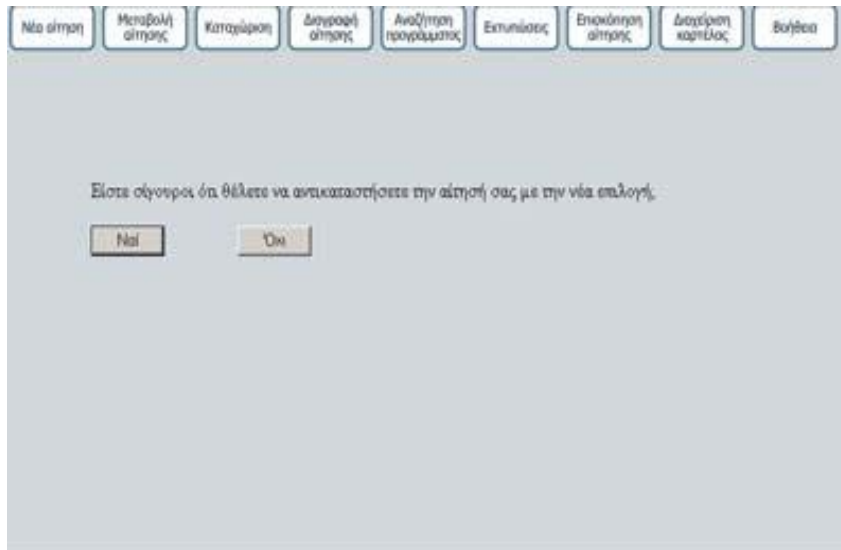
Νέα αίτηση

Μεταβολή αίτησης

Καταχώριση

Διαγραφή αίτησης

Αναζήτηση προγράμματος

Εκτυπώσεις

Επικύρωση αίτησης

Διαχείριση καρτέλας

Βοήθεια

Είστε σίγουροι ότι θέλετε να αντικαταστήσετε την αίτησή σας με την νέα επιλογή.

Ναι

Όχι